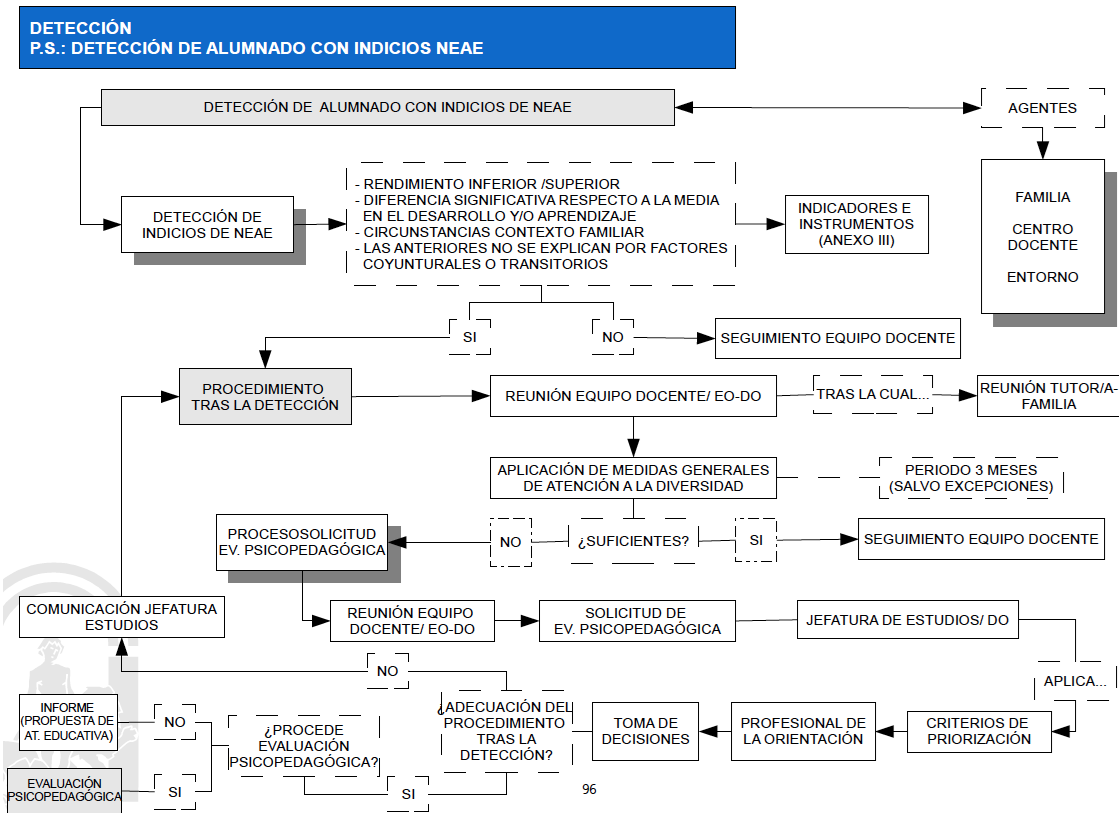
DETECCIÓN
P.S.: DETECCIÓN DE ALUMNADO CON INDICIOS NEAE

DETECCIÓN DE ALUMNADO CON INDICIOS DE NEAE

AGENTES

FAMILIA

CENTRO DOCENTE

ENTORNO

DETECCIÓN DE INDICIOS DE NEAE

- RENDIMIENTO INFERIOR /SUPERIOR
- DIFERENCIA SIGNIFICATIVA RESPECTO A LA MEDIA EN EL DESARROLLO Y/O APRENDIZAJE
- CIRCUNSTANCIAS CONTEXTO FAMILIAR
- LAS ANTERIORES NO SE EXPLICAN POR FACTORES COYUNTURALES O TRANSITORIOS

INDICADORES E INSTRUMENTOS (ANEXO III)

SI

NO

SEGUIMIENTO EQUIPO DOCENTE

PROCEDIMIENTO TRAS LA DETECCIÓN

REUNIÓN EQUIPO DOCENTE/ EO-DO

TRAS LA CUAL...

REUNIÓN TUTOR/A-FAMILIA

APLICACIÓN DE MEDIDAS GENERALES DE ATENCIÓN A LA DIVERSIDAD

PERIODO 3 MESES (SALVO EXCEPCIONES)

PROCESOSOLICITUD EV. PSICOPEDAGÓGICA

NO

¿SUFICIENTES?

SI

SEGUIMIENTO EQUIPO DOCENTE

COMUNICACIÓN JEFATURA ESTUDIOS

REUNIÓN EQUIPO DOCENTE/ EO-DO

SOLICITUD DE EV. PSICOPEDAGÓGICA

JEFATURA DE ESTUDIOS/ DO

NO

APLICA...

INFORME (PROPUESTA DE AT. EDUCATIVA)

NO

¿PROCEDE EVALUACIÓN PSICOPEDAGÓGICA?

¿ADECUACIÓN DEL PROCEDIMIENTO TRAS LA DETECCIÓN?

TOMA DE DECISIONES

PROFESIONAL DE LA ORIENTACIÓN

CRITERIOS DE PRIORIZACIÓN

EVALUACIÓN PSICOPEDAGÓGICA

SI

SI

96